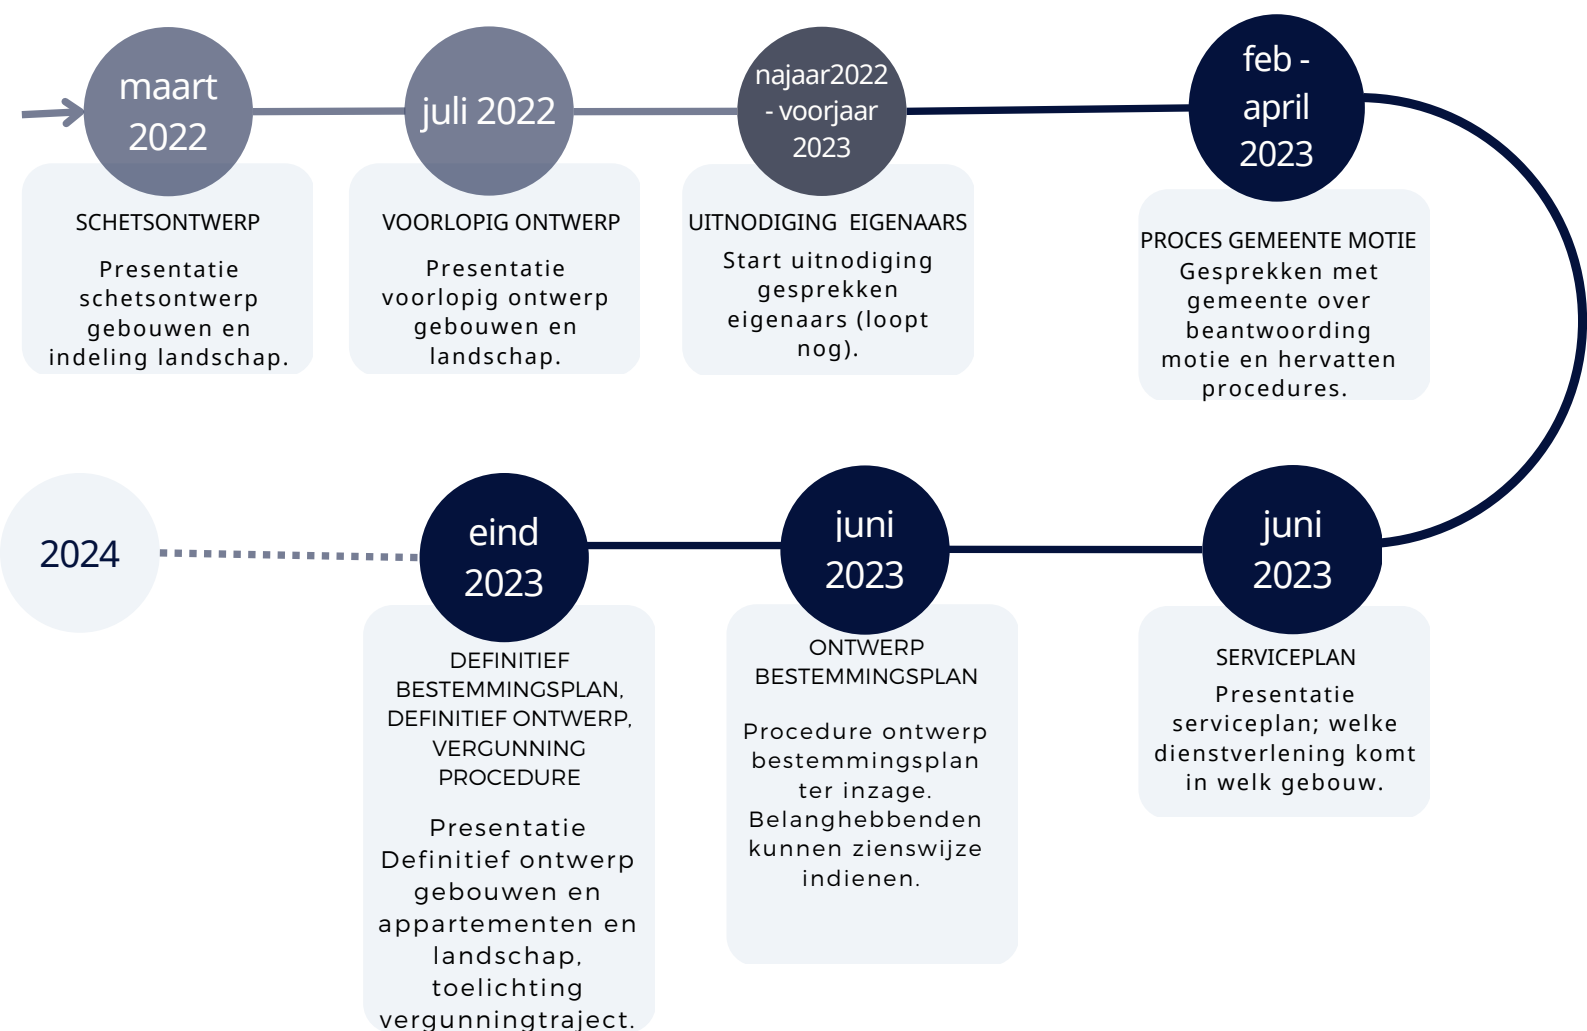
maart 2022

SCHETSONTWERP

Presentatie schetsontwerp gebouwen en indeling landschap.

juli 2022

VOORLOPIG ONTWERP

Presentatie voorlopig ontwerp gebouwen en landschap.

najaar2022 - voorjaar 2023

UITNODIGING EIGENAARS

Start uitnodiging gesprekken eigenaars (loopt nog).

feb - april 2023

PROCES GEMEENTE MOTIE

Gesprekken met gemeente over beantwoording motie en hervatten procedures.

juni 2023

SERVICEPLAN

Presentatie serviceplan; welke dienstverlening komt in welk gebouw.

juni 2023

ONTWERP BESTEMMINGSPLAN

Procedure ontwerp bestemmingsplan ter inzage. Belanghebbenden kunnen zienswijze indienen.

eind 2023

DEFINITIEF BESTEMMINGSPLAN, DEFINITIEF ONTWERP, VERGUNNING PROCEDURE

Presentatie Definitief ontwerp gebouwen en appartementen en landschap, toelichting vergunningtraject.

2024